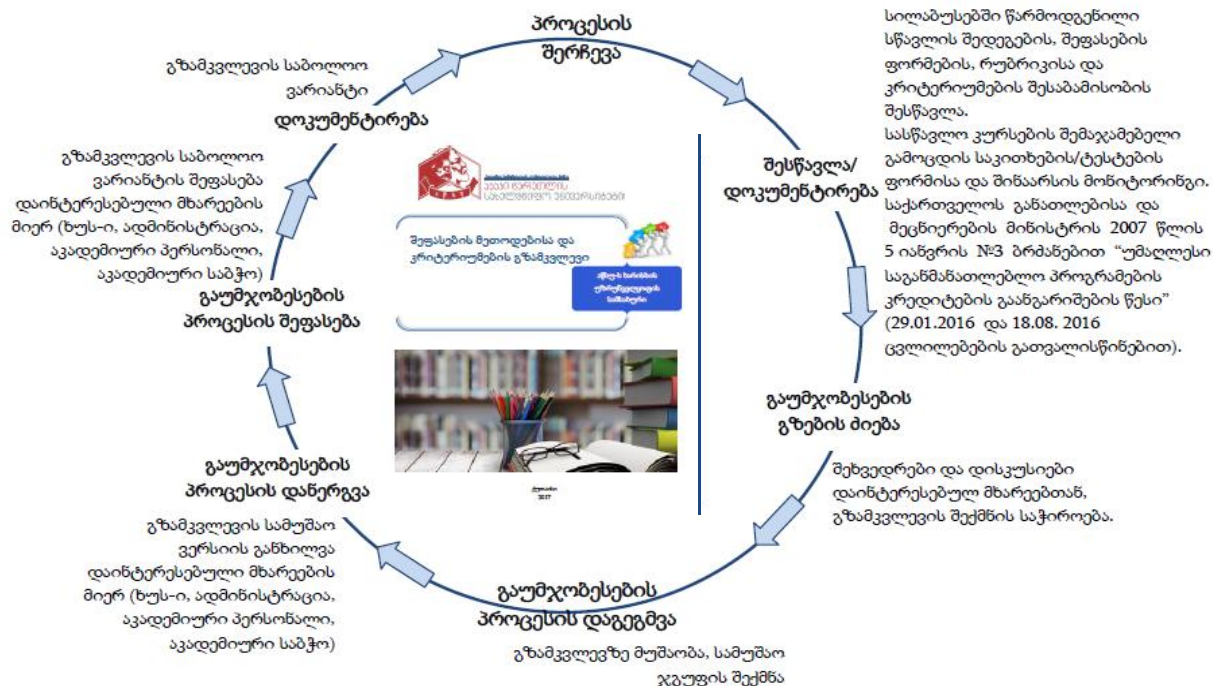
პროცესის შერჩევა

სილაბუსებში წარმოდგენილი სწავლის შედეგების, შეფასების ფორმების, რუბრიკისა და კრიტერიუმების შესაბამისობის შესწავლა.
სასწავლო კურსების შემაჯამებელი გამოცდის საკითხების/ტესტების ფორმისა და შინაარსის მონიტორინგი.
საქართველოს განათლებისა და მეცნიერების მინისტრის 2007 წლის 5 იანვრის №3 ბრძანებით "უმაღლესი საგანმანათლებლო პროგრამების კრედიტების გაანგარიშების წესი" (29.01.2016 და 18.08. 2016 ცვლილებების გათვალისწინებით).

შესწავლა/ დოკუმენტირება

გაუმჯობესების გზების ძიება

შეხვედრები და დისკუსიები დაინტერესებულ მხარეებთან, გზამკვლევის შექმნის საჭიროება.

გაუმჯობესების პროცესის დაგეგმვა

გზამკვლევზე მუშაობა, სამუშაო ჯგუფის შექმნა

გზამკვლევის სამუშაო ვერსიის განხილვა დაინტერესებული მხარეების მიერ (ხუს-ი, ადმინისტრაცია, აკადემიური პერსონალი, აკადემიური საბჭო)

გაუმჯობესების პროცესის დანერგვა

გაუმჯობესების პროცესის შეფასება

გზამკვლევის საბოლოო ვარიანტის შეფასება დაინტერესებული მხარეების მიერ (ხუს-ი, ადმინისტრაცია, აკადემიური პერსონალი, აკადემიური საბჭო)

გზამკვლევის საბოლოო ვარიანტი

დოკუმენტირება

აკაკი წერეთლის სახელმწიფო უნივერსიტეტი

შეფასების მეთოდებისა და კრიტერიუმების გზამკვლევი

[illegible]

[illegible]
2017